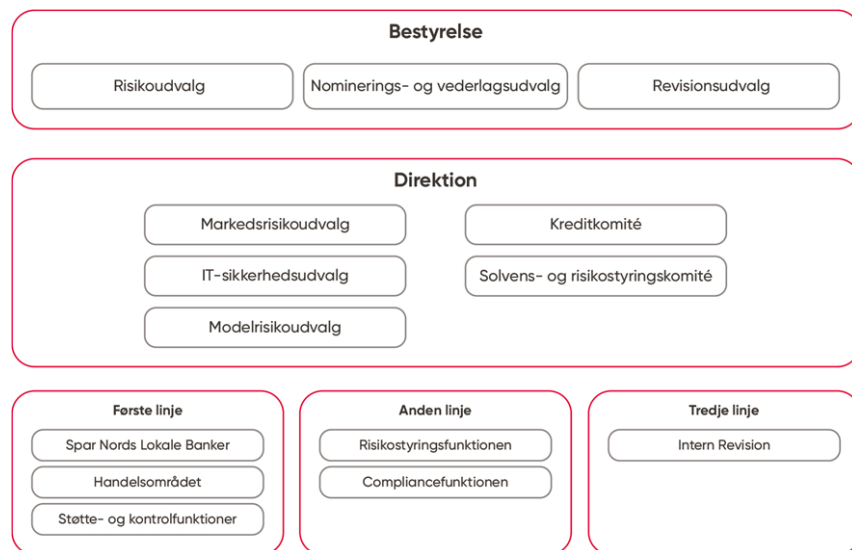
Bestyrelse

Risikoudvalg

Nominerings- og vederlagsudvalg

Revisionsudvalg

Direktion

Markedsrisikoudvalg

IT-sikkerhedsudvalg

Modelrisikoudvalg

Kreditkomité

Solvens- og risikostyringskomité

Første linje

Spar Nords Lokale Banker

Handelsområdet

Støtte- og kontrolfunktioner

Anden linje

Risikostyringsfunktionen

Compliancefunktionen

Tredje linje

Intern Revision